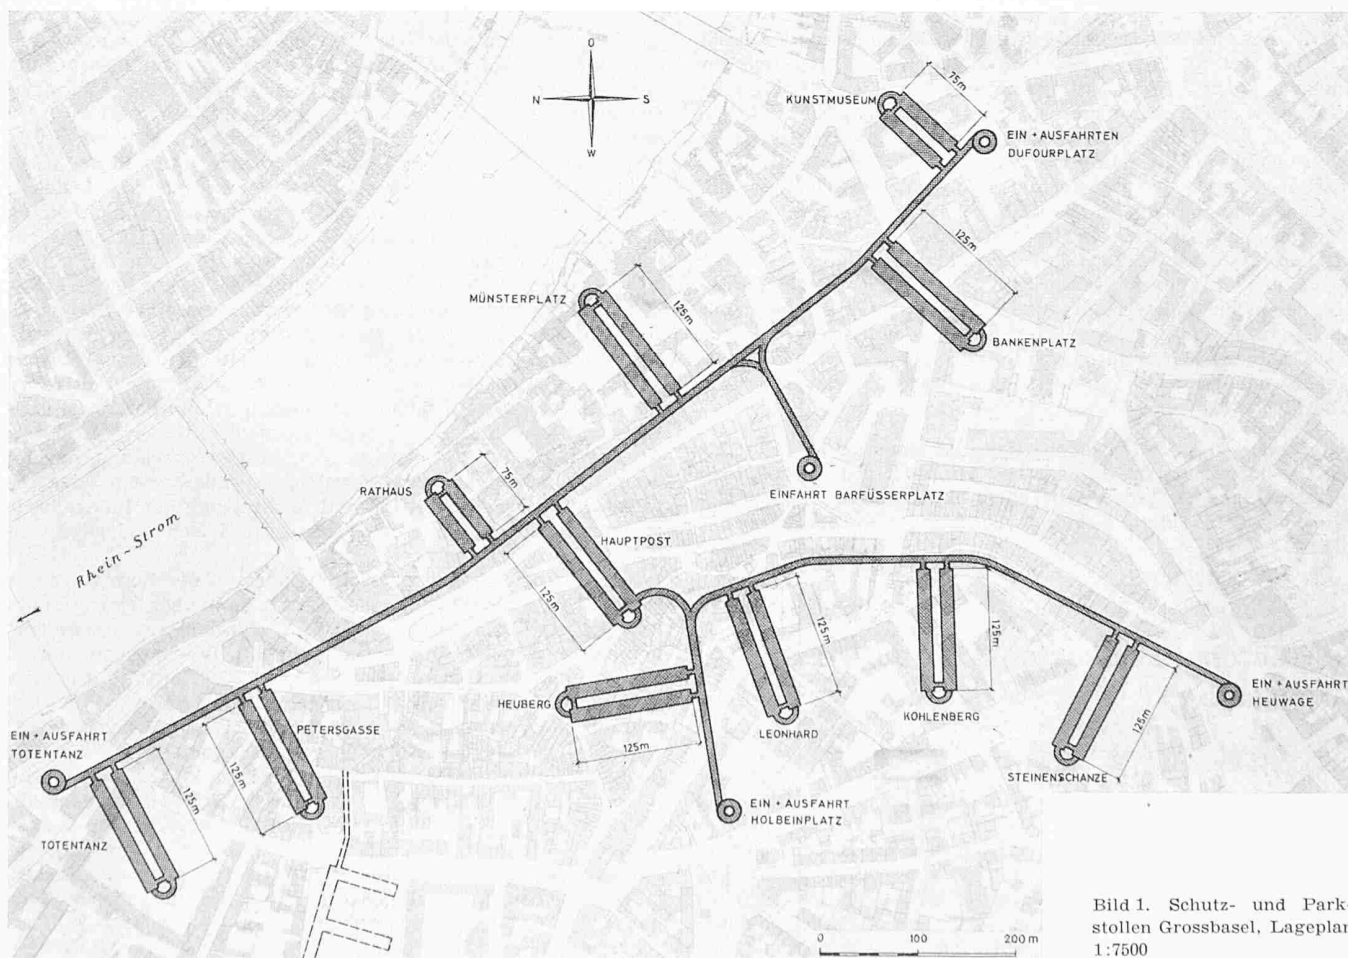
O
N
S
W

KUNSTMUSEUM
75m
EIN + AUSFAHRTEN
DUFOURPLATZ

125m
BANKENPLATZ

MÜNSTERPLATZ
125m

EINFAHRT BARFÜSSERPLATZ

RATHAUS
75m

HAUPTPOST
125m

Rhein - Strom

125m
HEUBERG
125m
LEONHARD
125m
KOHLENBERG
125m
STEINENSCHANZE
EIN + AUSFAHRT
HEUWAGE

EIN + AUSFAHRT
HOLBEINPLATZ

EIN + AUSFAHRT
TOTENTANZ
PETERSGASSE
125m
125m
TOTENTANZ

0
100
200 m

Bild 1. Schutz- und Park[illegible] stollen Grossbasel, Lageplan 1:7500